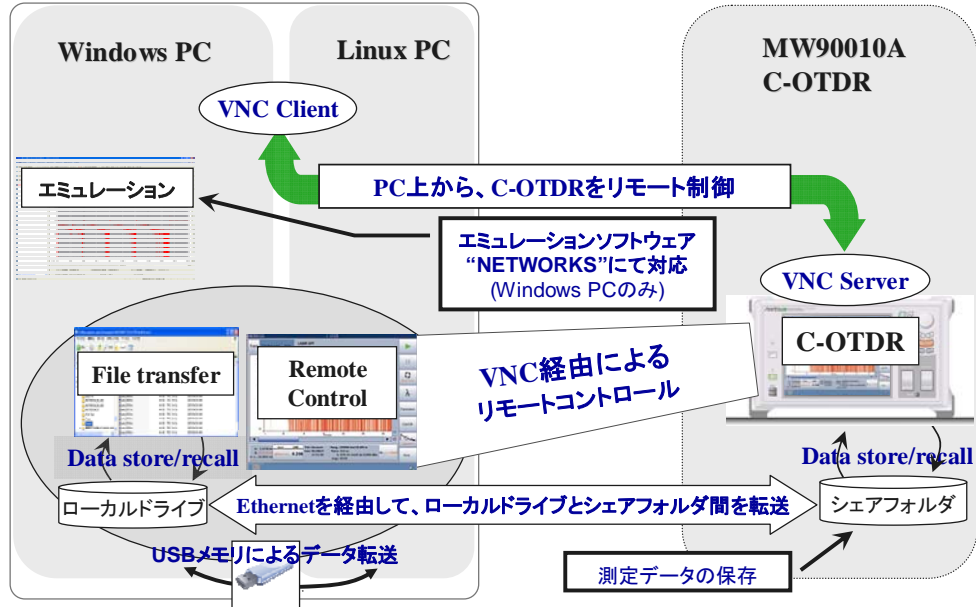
Windows PC

Linux PC

VNC Client

MW90010A
C-OTDR

エミュレーション

PC上から、C-OTDRをリモート制御

エミュレーションソフトウェア
"NETWORKS"にて対応
(Windows PCのみ)

VNC Server

C-OTDR

File transfer

Remote Control

VNC経由による
リモートコントロール

Data store/recall

Data store/recall

ローカルドライブ

Ethernetを経由して、ローカルドライブとシェアフォルダ間を転送

シェアフォルダ

USBメモリによるデータ転送

測定データの保存